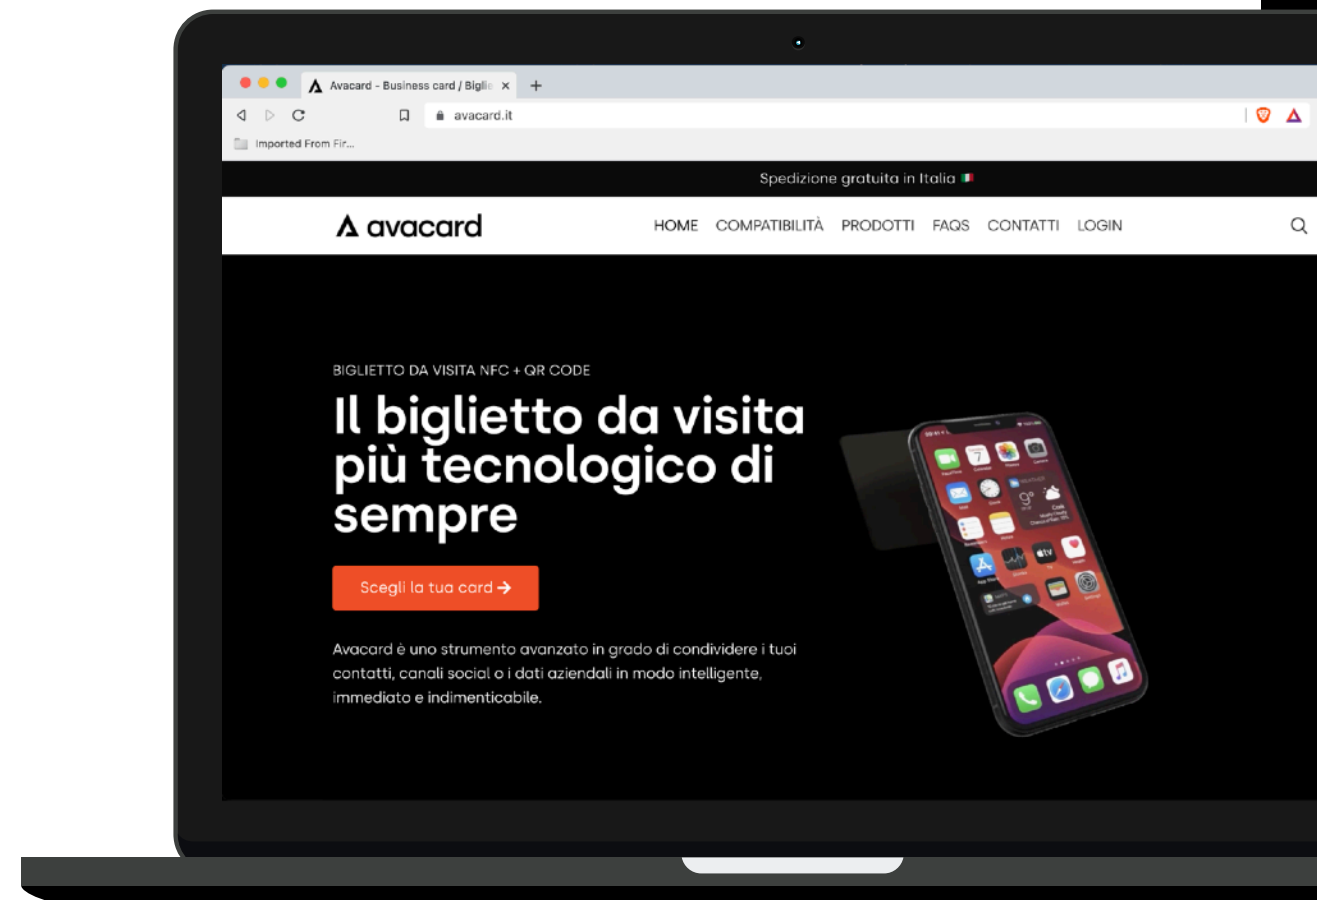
Avacard - Business card / Biglie ×
+
avacard.it
Imported From Fir...

Spedizione gratuita in Italia

avacard
HOME COMPATIBILITÀ PRODOTTI FAQS CONTATTI LOGIN

BIGLIETTO DA VISITA NFC + QR CODE

Il biglietto da visita più tecnologico di sempre

Scegli la tua card →

Avacard è uno strumento avanzato in grado di condividere i tuoi contatti, canali social o i dati aziendali in modo intelligente, immediato e indimenticabile.